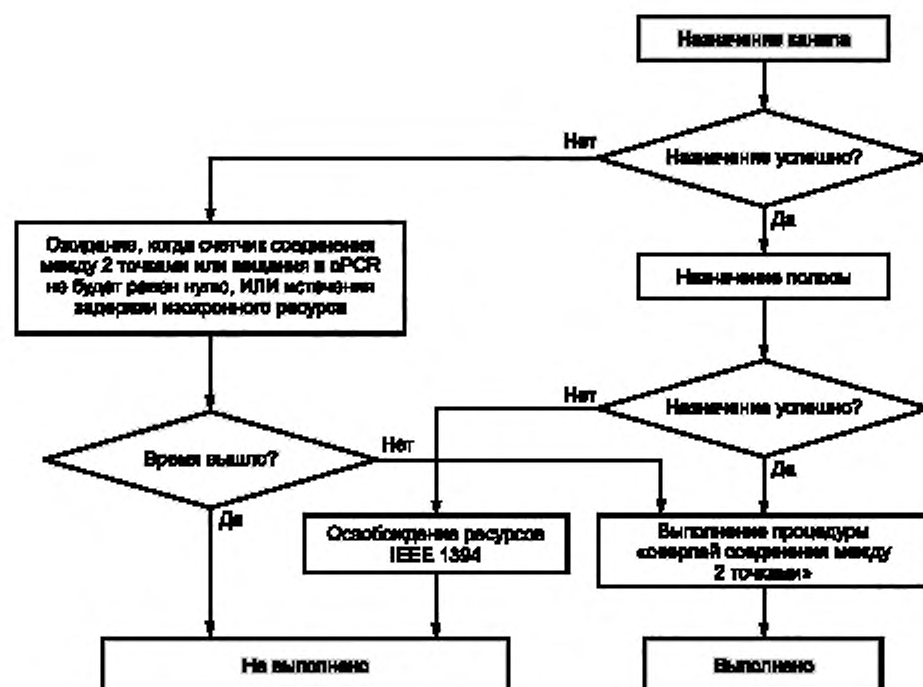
Назначение канала

Нет

Назначение успешно?

Да

Ожидание, когда счетчик соединения между 2 точками или вещания в оPCR не будет равен нулю, ИЛИ истечения задержки изохронного ресурса

Назначение полосы

Нет

Назначение успешно?

Время вышло?

Нет

Да

Да

Освобождение ресурсов IEEE 1394

Выполнение процедуры «оверлей соединения между 2 точками»

Не выполнено

Выполнено